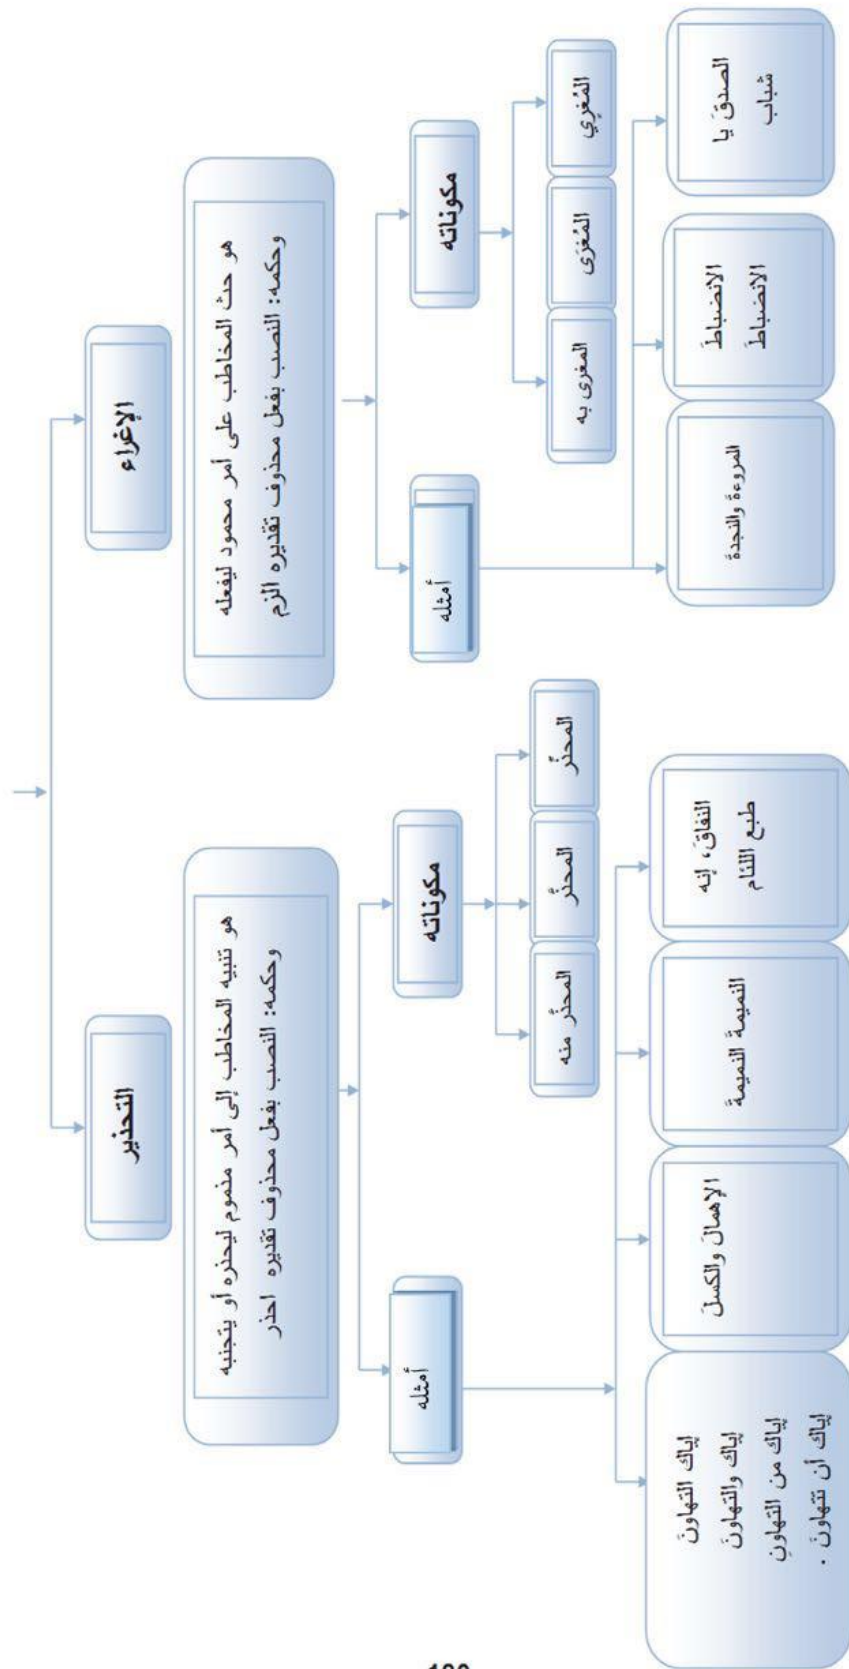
الإغراء

هو حث المخاطب على أمر محمود ليفعله
وحكمه: النصب بفعل محذوف تقديره الزم

مكوناته

المُغرِي

المُغرَى

المغرى به

أمثله

الصدقَ يا شباب

الانضباطَ الانضباطَ

المروءةَ والنجدةَ

التحذير

هو تنبيه المخاطب إلى أمر مذموم ليحذره أو يتجنبه
وحكمه: النصب بفعل محذوف تقديره احذر

مكوناته

المحذِّر

المحذَّر

المحذَّر منه

أمثله

النفاقَ، إنه طبع اللئام

النميمةَ النميمةَ

الإهمالَ والكسلَ

إياك التهاونَ
إياك والتهاونَ
إياك من التهاونِ
إياك أن تتهاونَ .

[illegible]